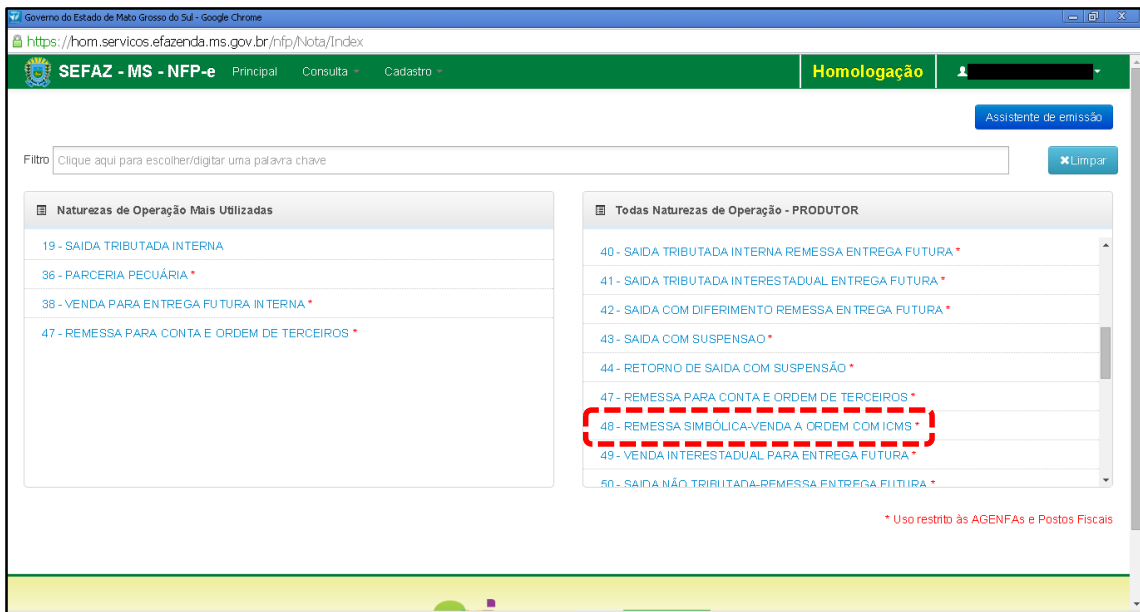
Governo do Estado de Mato Grosso do Sul - Google Chrome

https://hom.servicos.efazenda.ms.gov.br/nfp/Nota/Index

SEFAZ - MS - NFP-e Principal Consulta Cadastro

Homologação

Assistente de emissão

Filtro Clique aqui para escolher/digitar uma palavra chave

Limpar

Naturezas de Operação Mais Utilizadas

19 - SAIDA TRIBUTADA INTERNA
36 - PARCERIA PECUÁRIA *
38 - VENDA PARA ENTREGA FUTURA INTERNA *
47 - REMESSA PARA CONTA E ORDEM DE TERCEIROS *

Todas Naturezas de Operação - PRODUTOR

40 - SAIDA TRIBUTADA INTERNA REMESSA ENTREGA FUTURA *
41 - SAIDA TRIBUTADA INTERESTADUAL ENTREGA FUTURA *
42 - SAIDA COM DIFERIMENTO REMESSA ENTREGA FUTURA *
43 - SAIDA COM SUSPENSAO *
44 - RETORNO DE SAIDA COM SUSPENSÃO *
47 - REMESSA PARA CONTA E ORDEM DE TERCEIROS *
48 - REMESSA SIMBÓLICA-VENDA A ORDEM COM ICMS *
49 - VENDA INTERESTADUAL PARA ENTREGA FUTURA *
50 - SAIDA NÃO TRIBUTADA-REMESSA ENTREGA FUTURA *

* Uso restrito às AGENFAs e Postos Fiscais